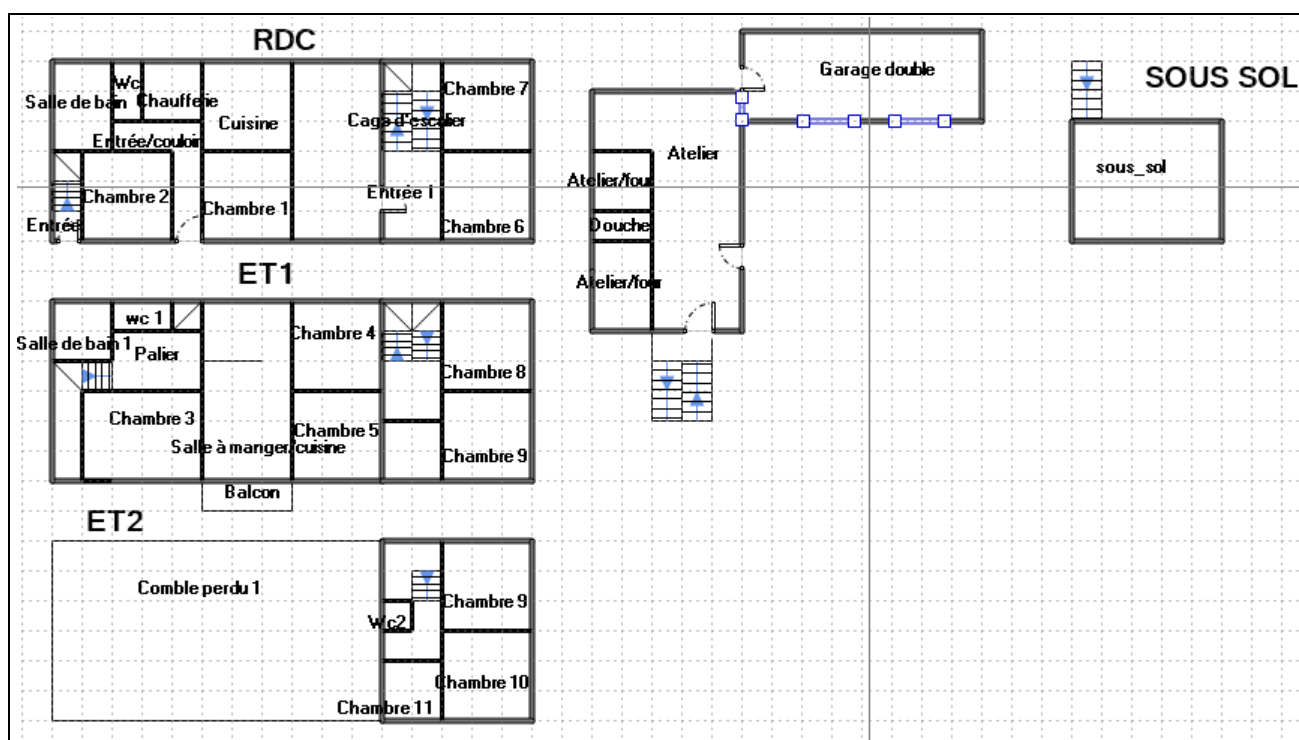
RDC

Salle de bain
Wc
Chaufferie
Cuisine
Cage d'escalier
Chambre 7
Entrée/couloir
Chambre 2
Chambre 1
Entrée 1
Entrée
Chambre 6

Garage double
Atelier
Atelier/four
Douche
Atelier/four

SOUS SOL
sous_sol

ET1

wc 1
Salle de bain 1
Palier
Chambre 4
Chambre 8
Chambre 3
Chambre 5
Salle à manger/cuisine
Chambre 9
Balcon

ET2

Comble perdu 1
Chambre 9
Wc2
Chambre 10
Chambre 11